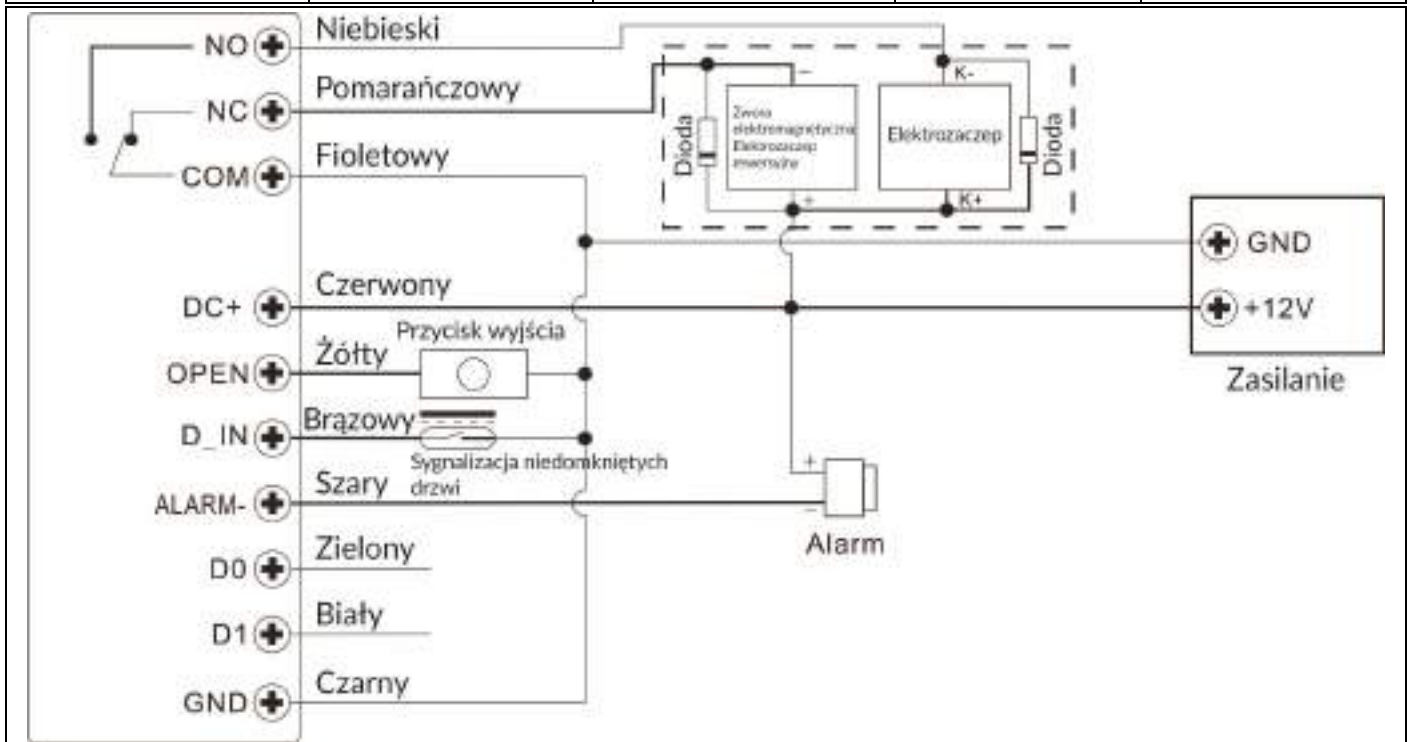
NO
Niebieski
NC
Pomarańczowy
COM
Fioletowy
Dioda
Zwora elektromagnetyczna Elektrozaczep rewersyjny
−
+
K-
Elektrozaczep
K+
Dioda
GND
DC+
Czerwony
+12V
Przycisk wyjścia
OPEN
Żółty
Zasilanie
D_IN
Brązowy
Sygnalizacja niedomkniętych drzwi
ALARM-
Szary
+
−
Alarm
D0
Zielony
D1
Biały
GND
Czarny